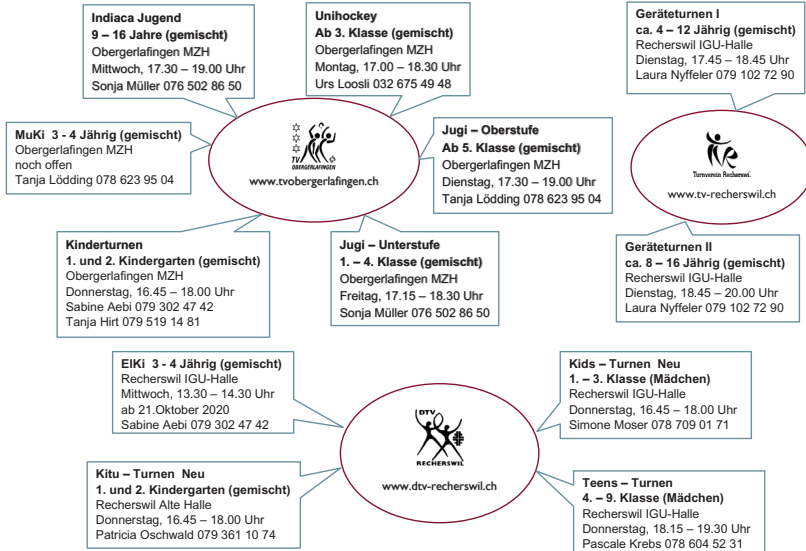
Indiaca Jugend
9 – 16 Jahre (gemischt)
Obergerlafingen MZH
Mittwoch, 17.30 – 19.00 Uhr
Sonja Müller 076 502 86 50

Unihockey
Ab 3. Klasse (gemischt)
Obergerlafingen MZH
Montag, 17.00 – 18.30 Uhr
Urs Loosli 032 675 49 48

Geräteturnen I
ca. 4 – 12 Jährig (gemischt)
Recherswil IGU-Halle
Dienstag, 17.45 – 18.45 Uhr
Laura Nyffeler 079 102 72 90

MuKi 3 - 4 Jährig (gemischt)
Obergerlafingen MZH
noch offen
Tanja Lödding 078 623 95 04

TV OBERGERLAFINGEN
www.tvobergerlafingen.ch

Jugi – Oberstufe
Ab 5. Klasse (gemischt)
Obergerlafingen MZH
Dienstag, 17.30 – 19.00 Uhr
Tanja Lödding 078 623 95 04

Turnverein Recherswil
www.tv-recherswil.ch

Kinderturnen
1. und 2. Kindergarten (gemischt)
Obergerlafingen MZH
Donnerstag, 16.45 – 18.00 Uhr
Sabine Aebi 079 302 47 42
Tanja Hirt 079 519 14 81

Jugi – Unterstufe
1. – 4. Klasse (gemischt)
Obergerlafingen MZH
Freitag, 17.15 – 18.30 Uhr
Sonja Müller 076 502 86 50

Geräteturnen II
ca. 8 – 16 Jährig (gemischt)
Recherswil IGU-Halle
Dienstag, 18.45 – 20.00 Uhr
Laura Nyffeler 079 102 72 90

ElKi 3 - 4 Jährig (gemischt)
Recherswil IGU-Halle
Mittwoch, 13.30 – 14.30 Uhr
ab 21.Oktober 2020
Sabine Aebi 079 302 47 42

Kids – Turnen Neu
1. – 3. Klasse (Mädchen)
Recherswil IGU-Halle
Donnerstag, 16.45 – 18.00 Uhr
Simone Moser 078 709 01 71

DTV RECHERSWIL
www.dtv-recherswil.ch

Kitu – Turnen Neu
1. und 2. Kindergarten (gemischt)
Recherswil Alte Halle
Donnerstag, 16.45 – 18.00 Uhr
Patricia Oschwald 079 361 10 74

Teens – Turnen
4. – 9. Klasse (Mädchen)
Recherswil IGU-Halle
Donnerstag, 18.15 – 19.30 Uhr
Pascale Krebs 078 604 52 31